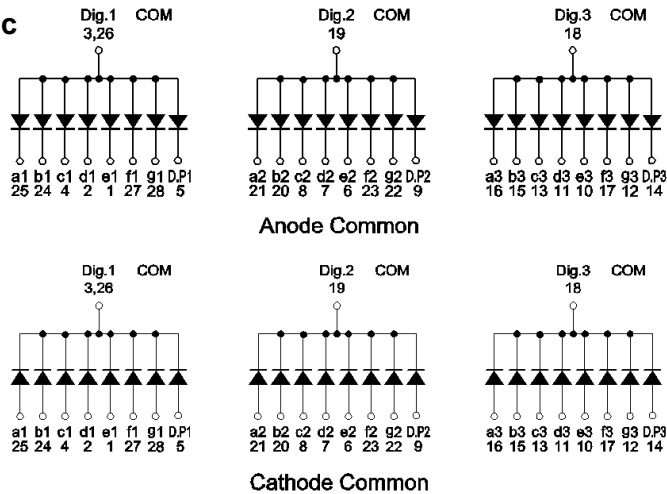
c

Dig.1 COM
3,26

a1 b1 c1 d1 e1 f1 g1 D.P1
25 24 4 2 1 27 28 5

Dig.2 COM
19

a2 b2 c2 d2 e2 f2 g2 D.P2
21 20 8 7 6 23 22 9

Dig.3 COM
18

a3 b3 c3 d3 e3 f3 g3 D.P3
16 15 13 11 10 17 12 14

Anode Common

Dig.1 COM
3,26

a1 b1 c1 d1 e1 f1 g1 D.P1
25 24 4 2 1 27 28 5

Dig.2 COM
19

a2 b2 c2 d2 e2 f2 g2 D.P2
21 20 8 7 6 23 22 9

Dig.3 COM
18

a3 b3 c3 d3 e3 f3 g3 D.P3
16 15 13 11 10 17 12 14

Cathode Common